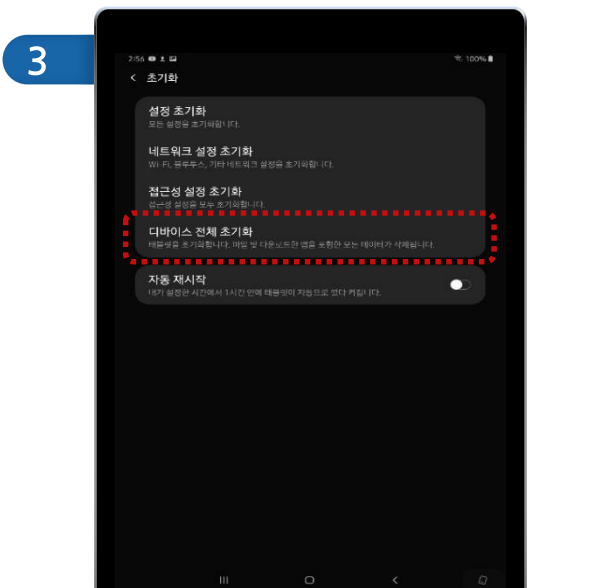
3

2:56 ✉ ⬇ 🖼 100%

< 초기화

설정 초기화
모든 설정을 초기화합니다.

네트워크 설정 초기화
Wi-Fi, 블루투스, 기타 네트워크 설정을 초기화합니다.

접근성 설정 초기화
접근성 설정을 모두 초기화합니다.

디바이스 전체 초기화
태블릿을 초기화합니다. 파일 및 다운로드한 앱을 포함한 모든 데이터가 삭제됩니다.

자동 재시작
내가 설정한 시간에서 1시간 안에 태블릿이 자동으로 껐다 켜집니다.